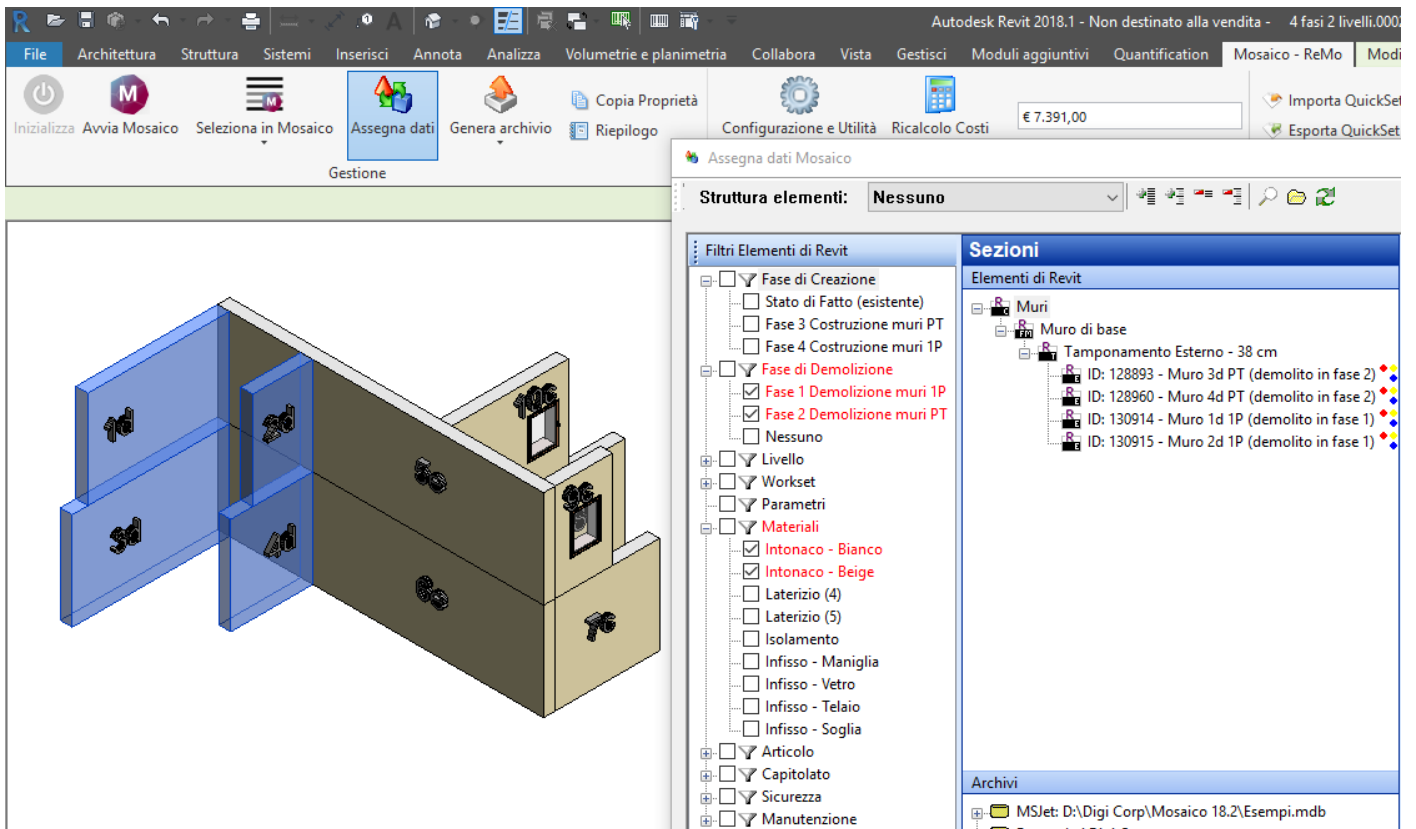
Autodesk Revit 2018.1 - Non destinato alla vendita - 4 fasi 2 livelli.0002

File Architettura Struttura Sistemi Inserisci Annota Analizza Volumetrie e planimetria Collabora Vista Gestisci Moduli aggiuntivi Quantification Mosaico - ReMo Modi

Inizializza Avvia Mosaico Seleziona in Mosaico Assegna dati Genera archivio Copia Proprietà Riepilogo Configurazione e Utilità Ricalcolo Costi € 7.391,00 Importa QuickSet Esporta QuickSet

Gestione

1d 2d 3d 4d 5c 6c 7c 9c 10c

Assegna dati Mosaico

Struttura elementi: Nessuno

Filtri Elementi di Revit

Fase di Creazione
Stato di Fatto (esistente)
Fase 3 Costruzione muri PT
Fase 4 Costruzione muri 1P
Fase di Demolizione
Fase 1 Demolizione muri 1P
Fase 2 Demolizione muri PT
Nessuno
Livello
Workset
Parametri
Materiali
Intonaco - Bianco
Intonaco - Beige
Laterizio (4)
Laterizio (5)
Isolamento
Infisso - Maniglia
Infisso - Vetro
Infisso - Telaio
Infisso - Soglia
Articolo
Capitolato
Sicurezza
Manutenzione

Sezioni

Elementi di Revit

Muri
Muro di base
Tamponamento Esterno - 38 cm
ID: 128893 - Muro 3d PT (demolito in fase 2)
ID: 128960 - Muro 4d PT (demolito in fase 2)
ID: 130914 - Muro 1d 1P (demolito in fase 1)
ID: 130915 - Muro 2d 1P (demolito in fase 1)

Archivi

MSJet: D:\Digi Corp\Mosaico 18.2\Esempi.mdb